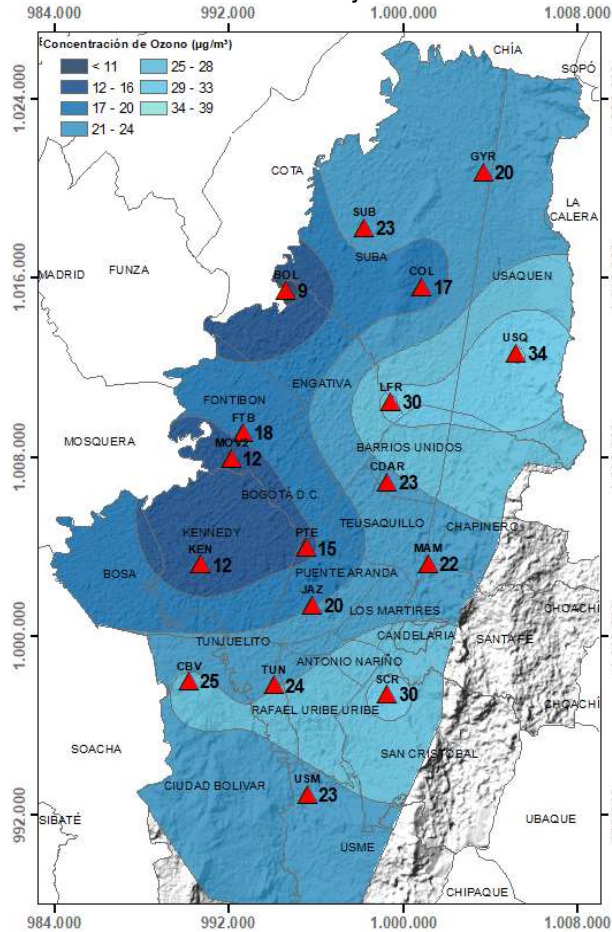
984.000 992.000 1.000.000 1.008.000

Concentración de Ozono (µg/m³)

| | |
|---|---|
| < 11 | 25 - 28 |
| 12 - 16 | 29 - 33 |
| 17 - 20 | 34 - 39 |
| 21 - 24 | |

1.024.000
1.016.000
1.008.000
1.000.000
992.000

CHÍA
SOPÓ
COTA
GYR 20
LA CALERA
SUB 23
SUBA
MADRID
FUNZA
BOL 9
COL 17
USAQUEN
USQ 34
ENGATIVA
LFR 30
FONTIBON
FTB 18
MOSQUERA
MOV2 12
BARRIOS UNIDOS
CDAR 23
BOGOTÁ D.C.
TEUSAQUILLO
CHAPINERO
KENNEDY
KEN 12
PTE 15
MAM 22
BOSA
PUENTE ARANDA
JAZ 20
LOS MARTIRES
CHOACHÍ
TUNJUELITO
CANDELARIA
SANTAFÉ
ANTONIO NARIÑO
CBV 25
TUN 24
SCR 30
CHOACHÍ
RAFAEL URIBE URIBE
SOACHA
SAN CRISTOBAL
CIUDAD BOLIVAR
USM 23
SIBATÉ
UBAQUE
USME
CHIPAQUE

984.000 992.000 1.000.000 1.008.000